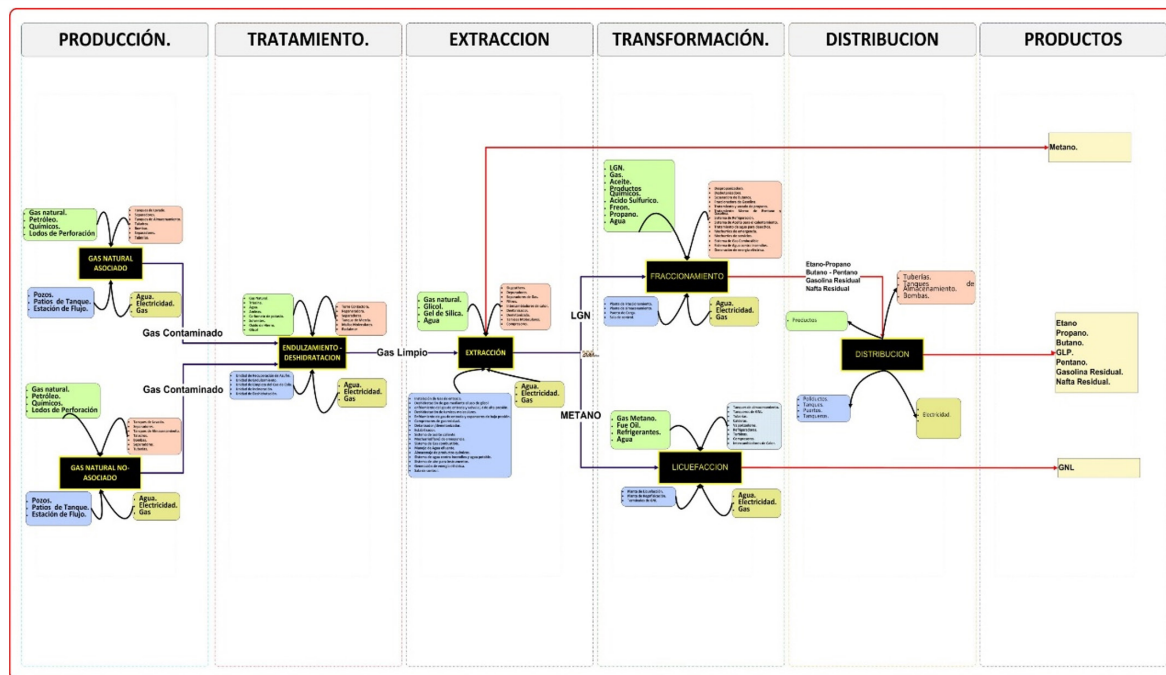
PRODUCCIÓN.

TRATAMIENTO.

EXTRACCION

TRANSFORMACIÓN.

DISTRIBUCION

PRODUCTOS

Metano.

Gas natural.
Petróleo.
Químicos.
Lodos de Perforación

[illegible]

GAS NATURAL ASOCIADO

Pozos.
Patios de Tanque.
Estación de Flujo.

Agua.
Electricidad.
Gas

Gas Contaminado

Gas Contaminado

Gas natural.
Petróleo.
Químicos.
Lodos de Perforación

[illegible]

GAS NATURAL NO-ASOCIADO

Pozos.
Patios de Tanque.
Estación de Flujo.

Agua.
Electricidad.
Gas

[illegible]

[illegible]

ENDULZAMIENTO - DESHIDRATACION

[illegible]

Agua.
Electricidad.
Gas

Gas Limpio

Gas natural.
Glicol.
Gel de Silica.
Agua

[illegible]

EXTRACCIÓN

Agua.
Electricidad.
Gas

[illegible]

LGN

METANO

LGN.
Gas.
Aceite.
Productos Químicos.
Acido Sulfurico.
Freon.
Propano.
Agua

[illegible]

FRACCIONAMIENTO

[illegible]

Agua.
Electricidad.
Gas

Gas Metano.
Fue Oil.
Refrigerantes.
Agua

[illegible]

LICUEFACCION

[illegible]

Agua.
Electricidad.
Gas

Etano-Propano
Butano - Pentano
Gasolina Residual
Nafta Residual

Tuberías.
Tanques de Almacenamiento.
Bombas.

Productos

DISTRIBUCION

Poliductos.
Tanques.
Puertos.
Tanqueros.

Electricidad.

Etano
Propano.
Butano.
GLP.
Pentano.
Gasolina Residual.
Nafta Residual.

GNL